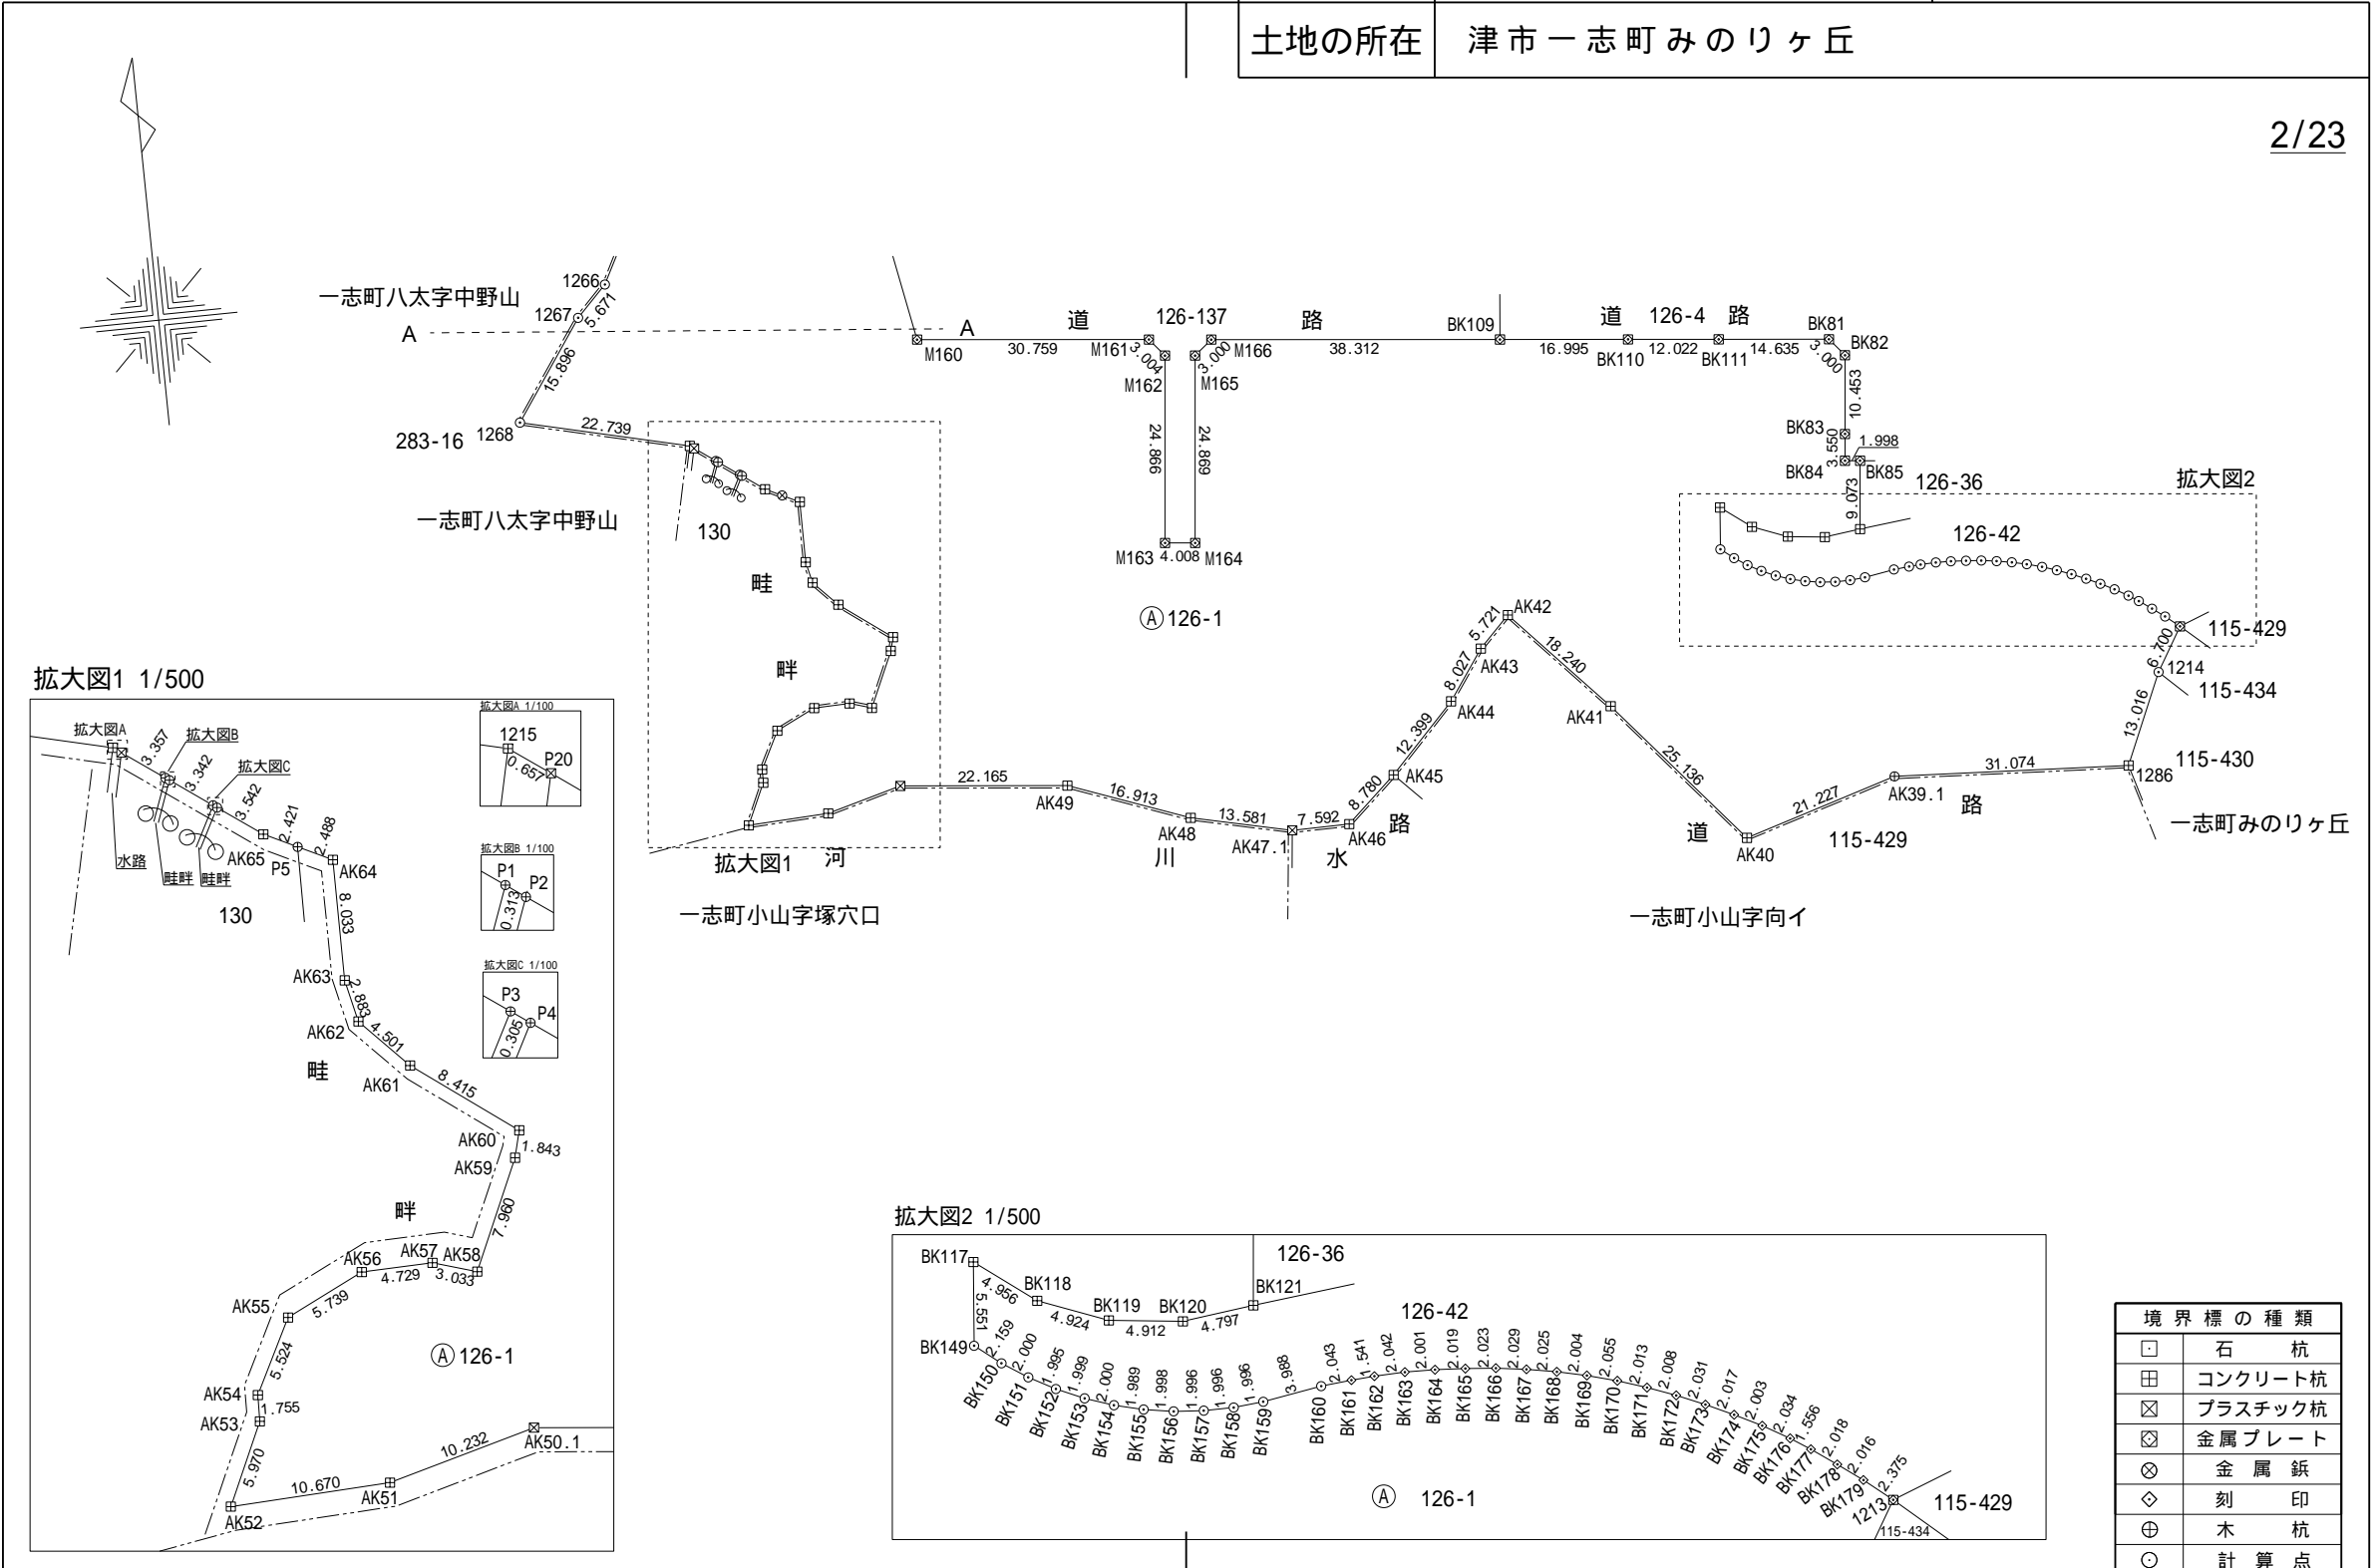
土地の所在　津市一志町みのりヶ丘

2/23

一志町八太字中野山
A
1266
1267
5.671
15.896
283-16
1268
22.739
一志町八太字中野山
130
畦
畔
河
拡大図1
一志町小山字塚穴口
A
道
126-137
路
M160
30.759
M161
3.004
3.000
M166
M162
M165
24.866
24.869
M163
4.008
M164
38.312
BK109
道
126-4
路
16.995
BK110
12.022
BK111
14.635
BK81
BK82
3.000
10.453
BK83
3.550
1.998
BK84
BK85
9.073
126-36
拡大図2
126-42
115-429
6.700
1214
115-434
13.016
115-430
1286
31.074
一志町みのりヶ丘
路
AK39.1
21.227
115-429
AK40
道
25.136
AK41
18.240
AK42
5.721
AK43
8.027
AK44
12.399
AK45
8.780
AK46
路
水
7.592
AK47.1
13.581
AK48
川
16.913
AK49
22.165
Ⓐ126-1
一志町小山字向イ

拡大図1 1/500
拡大図A
3.357
拡大図B
3.342
拡大図C
3.542
2.421
2.488
水路
畦畔
畦畔
AK65
P5
AK64
130
8.033
AK63
2.883
AK62
4.501
畦
AK61
8.415
AK60
1.843
AK59
畔
7.960
AK56
AK57
AK58
4.729
3.033
AK55
5.739
5.524
Ⓐ126-1
AK54
1.755
AK53
5.970
10.670
AK51
10.232
AK50.1
AK52

拡大図A 1/100
1215
P20
0.657
拡大図B 1/100
P1
P2
0.313
拡大図C 1/100
P3
P4
0.305

拡大図2 1/500
BK117
4.956
BK118
5.551
BK119
BK120
4.924
4.912
4.797
BK121
126-36
126-42
BK149
2.159
BK150
2.000
BK151
1.995
BK152
1.999
BK153
2.000
BK154
1.989
BK155
1.998
BK156
1.996
BK157
1.996
BK158
1.996
BK159
3.988
BK160
2.043
BK161
1.541
BK162
2.042
BK163
2.001
BK164
2.019
BK165
2.023
BK166
2.029
BK167
2.025
BK168
2.004
BK169
2.055
BK170
2.013
BK171
2.008
BK172
2.031
BK173
2.017
BK174
2.003
BK175
2.034
BK176
1.556
BK177
2.018
BK178
2.016
BK179
2.375
1213
115-434
115-429
Ⓐ 126-1

| 境界標の種類 | |
|---|---|
| ⊡ | 石杭 |
| ⊞ | コンクリート杭 |
| ⊠ | プラスチック杭 |
| ⊡ | 金属プレート |
| ⊗ | 金属鋲 |
| ◇ | 刻印 |
| ⊕ | 木杭 |
| ⊙ | 計算点 |